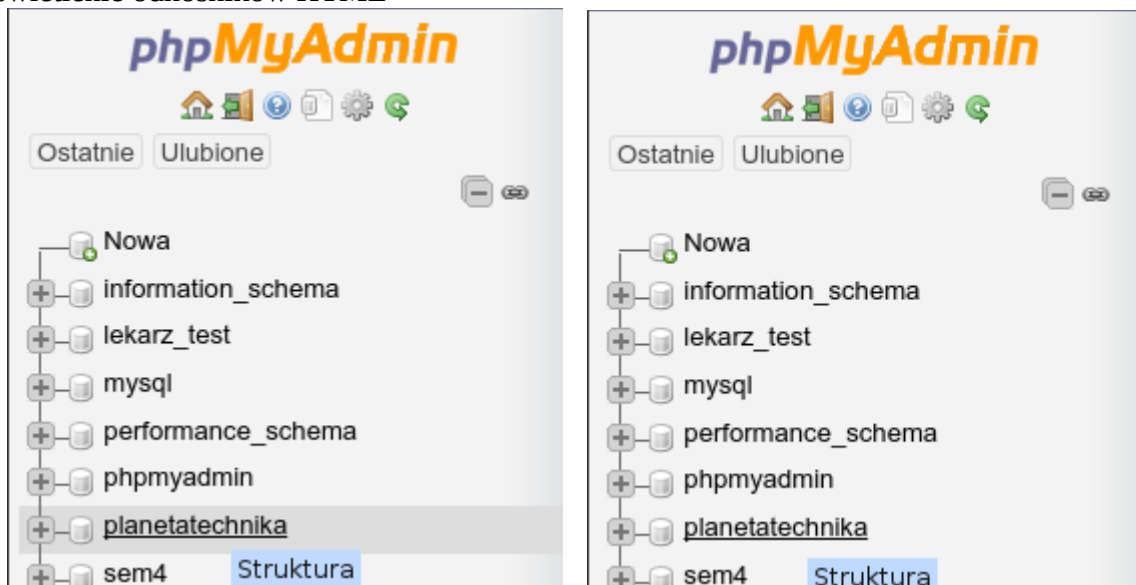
phpMyAdmin

Ostatnie Ulubione

Nowa
information_schema
lekarz_test
mysql
performance_schema
phpmyadmin
planetatechnika
sem4 Struktura

phpMyAdmin

Ostatnie Ulubione

Nowa
information_schema
lekarz_test
mysql
performance_schema
phpmyadmin
planetatechnika
sem4 Struktura